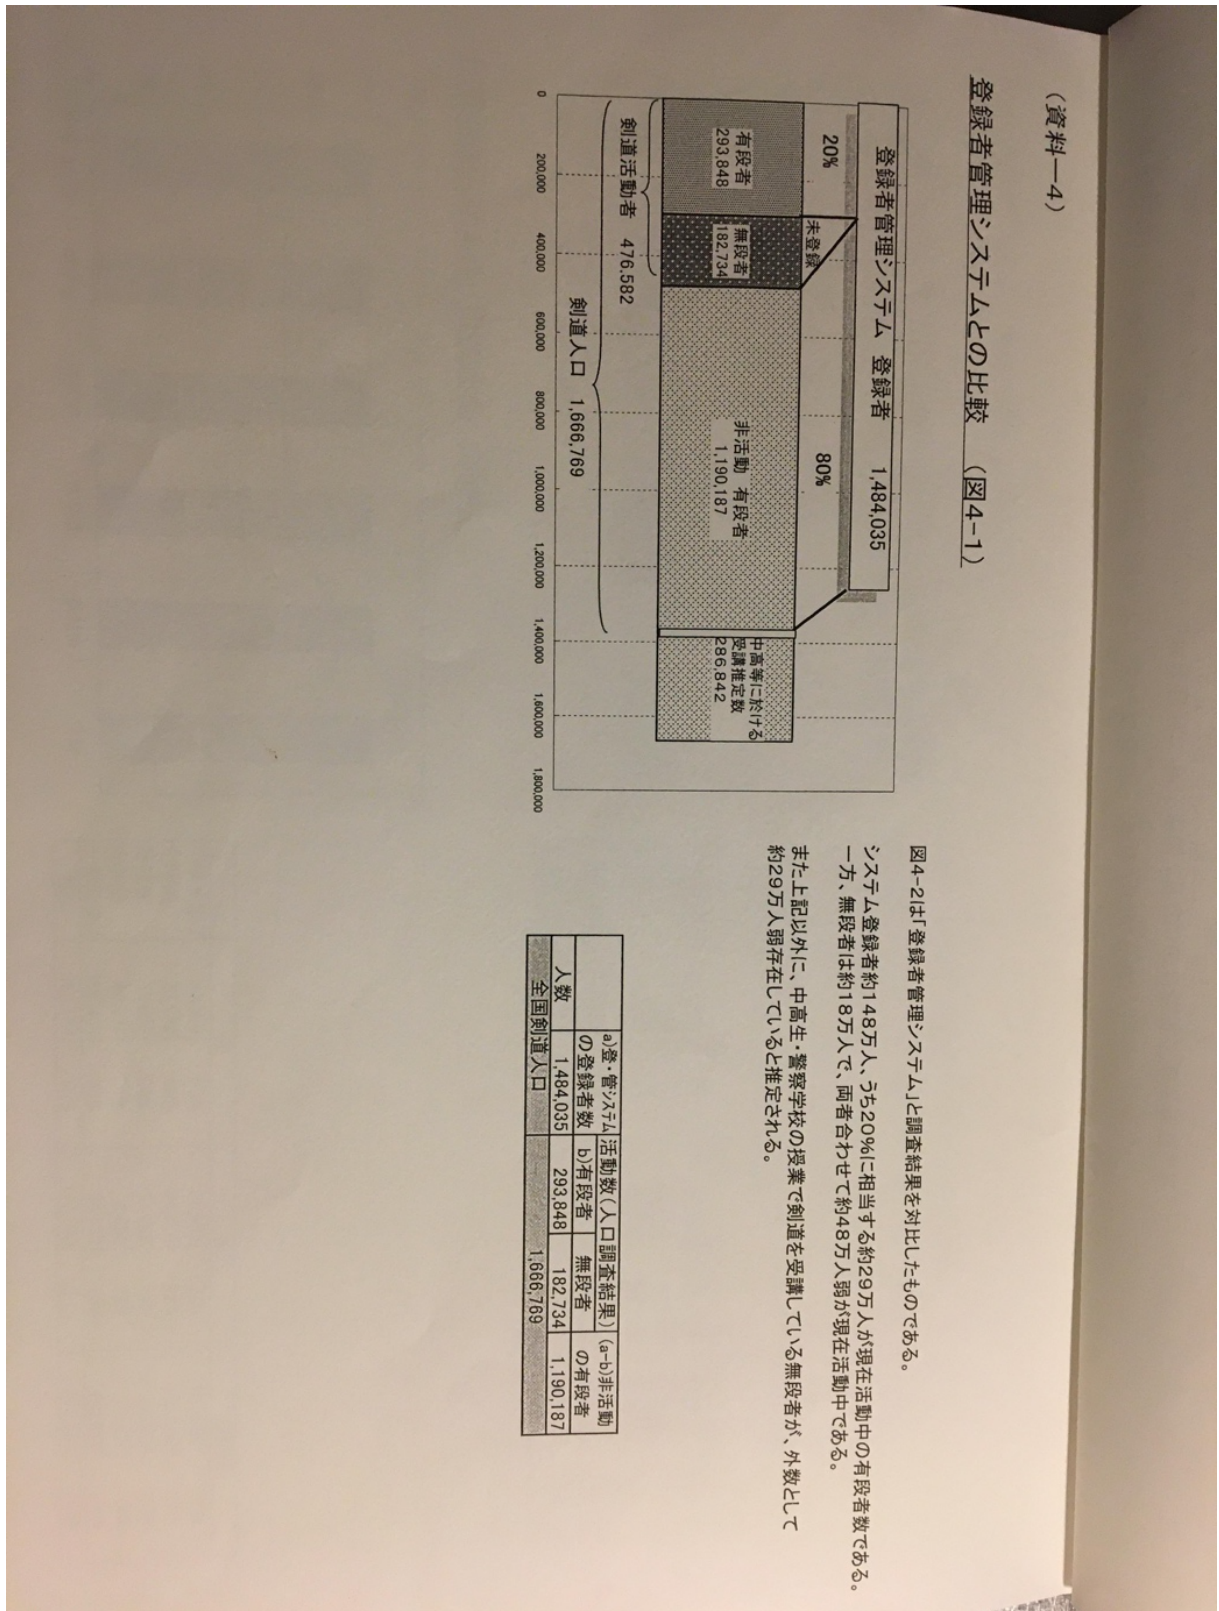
（資料−4）

登録者管理システムとの比較　（図4−1）

登録者管理システム　登録者　1,484,035

20%

80%

未登録

有段者
293,848

無段者
182,734

非活動 有段者
1,190,187

中高等に於ける
受講推定数
286,842

剣道活動者　476,582

剣道人口　1,666,769

0
200,000
400,000
600,000
800,000
1,000,000
1,200,000
1,400,000
1,600,000
1,800,000

図4−2は「登録者管理システム」と調査結果を対比したものである。

システム登録者約148万人、うち20%に相当する約29万人が現在活動中の有段者数である。一方、無段者は約18万人で、両者合わせて約48万人弱が現在活動中である。

また上記以外に、中高生・警察学校の授業で剣道を受講している無段者が、外数として約29万人弱存在していると推定される。

| | a)登・管システムの登録者数 | 活動数（人口調査結果）b)有段者 | 無段者 | (a−b)非活動の有段者 |
|---|---|---|---|---|
| 人数 | 1,484,035 | 293,848 | 182,734 | 1,190,187 |
| 全国剣道人口 | | 1,666,769 | | |